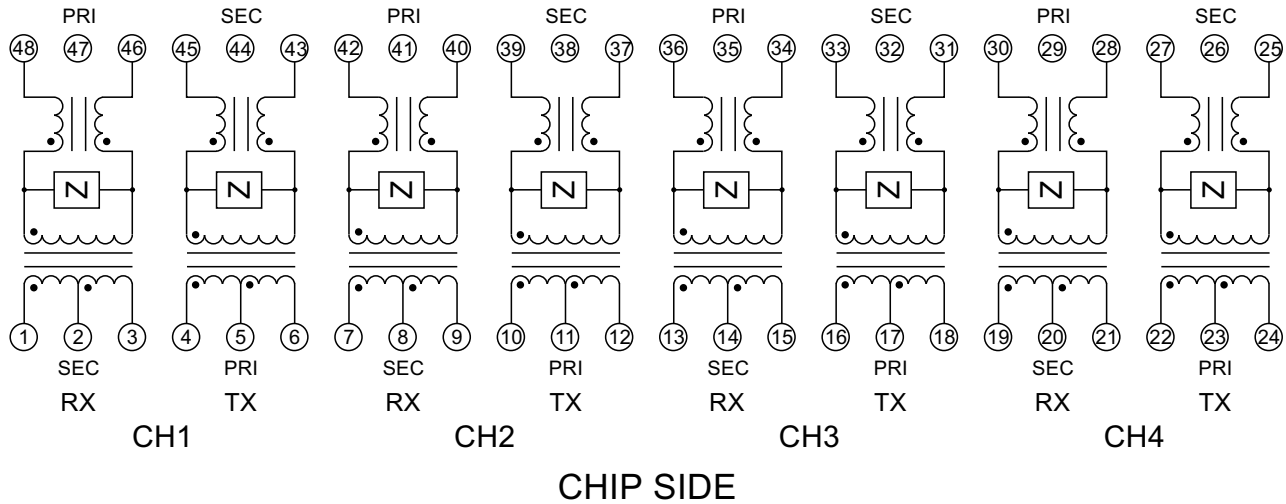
PRI SEC PRI SEC PRI SEC PRI SEC

48 47 46 45 44 43 42 41 40 39 38 37 36 35 34 33 32 31 30 29 28 27 26 25

N N N N N N N N

1 2 3 4 5 6 7 8 9 10 11 12 13 14 15 16 17 18 19 20 21 22 23 24

SEC PRI SEC PRI SEC PRI SEC PRI

RX TX RX TX RX TX RX TX

CH1 CH2 CH3 CH4

CHIP SIDE